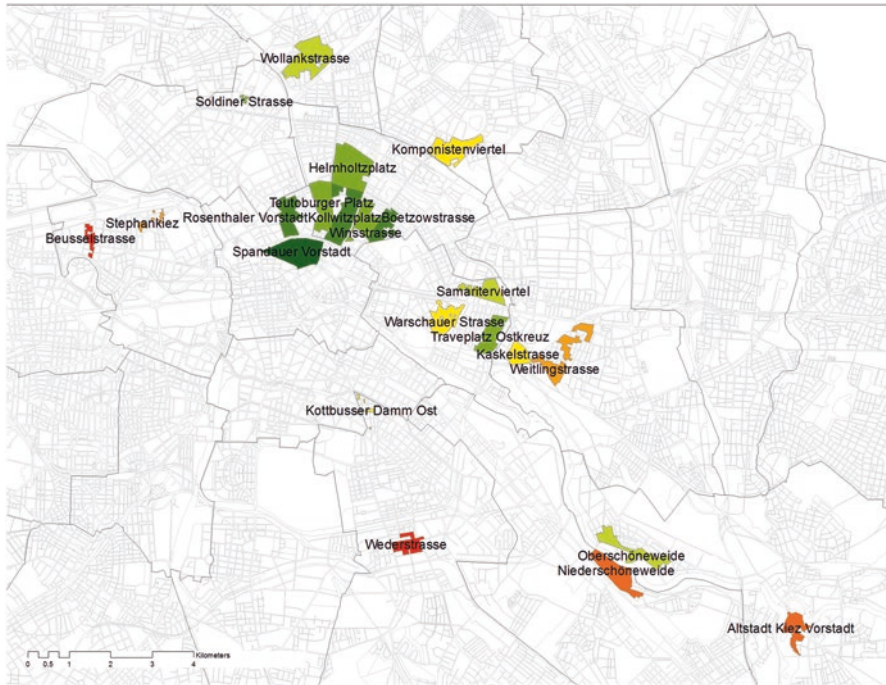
Wollankstrasse
Soldiner Strasse
Komponistenviertel
Helmholtzplatz
Teutoburger Platz
Rosenthaler Vorstadt
Kollwitzplatz
Boetzowstrasse
Winsstrasse
Stephankiez
Beusselstrasse
Spandauer Vorstadt
Samariterviertel
Warschauer Strasse
Traveplatz Ostkreuz
Kaskelstrasse
Weitlingstrasse
Kottbusser Damm Ost
Wederstrasse
Oberschöneweide
Niederschöneweide
Altstadt Kiez Vorstadt
0 0.5 1 2 3 4 Kilometers